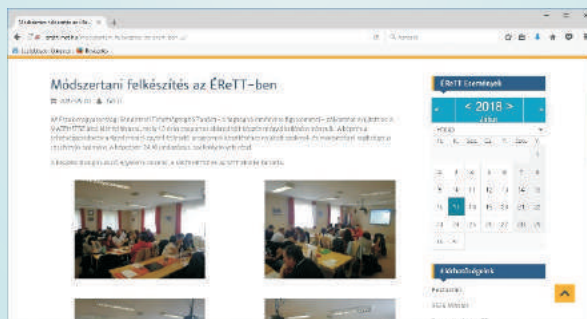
Módszertani felkészítés az ÉReTT-ben

ÉReTT Események

< 2018 >

Hírfolyam

Módszertani felkészítés az ÉReTT-ben

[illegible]

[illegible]

H K Sze Cs P Szo V

1
2 3 4 5 6 7 8
9 10 11 12 13 14 15
16 17 18 19 20 21 22
23 24 25 26 27 28 29
30 31

Eseményeink

Pedagógia

ÉReTT Műhely